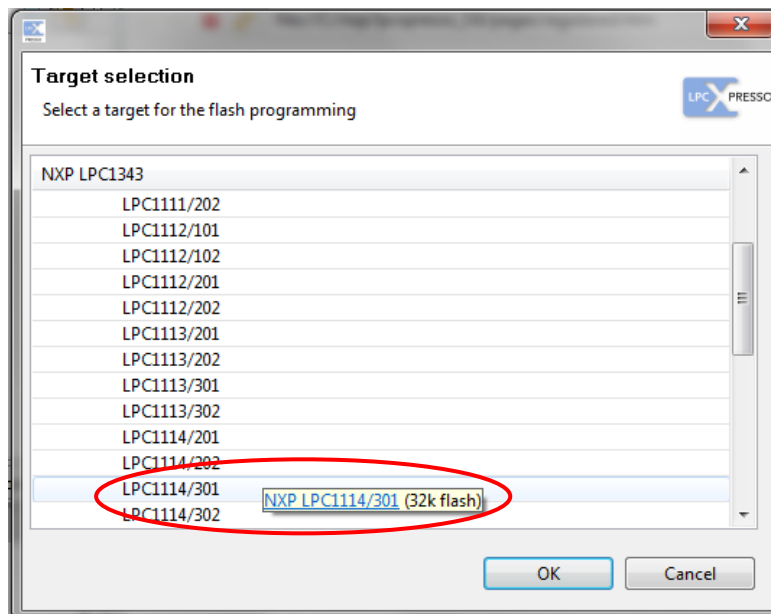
Target selection

Select a target for the flash programming

LPC PRESSO

NXP LPC1343

LPC1111/202
LPC1112/101
LPC1112/102
LPC1112/201
LPC1112/202
LPC1113/201
LPC1113/202
LPC1113/301
LPC1113/302
LPC1114/201
LPC1114/202
LPC1114/301
LPC1114/302

NXP LPC1114/301 (32k flash)

OK

Cancel